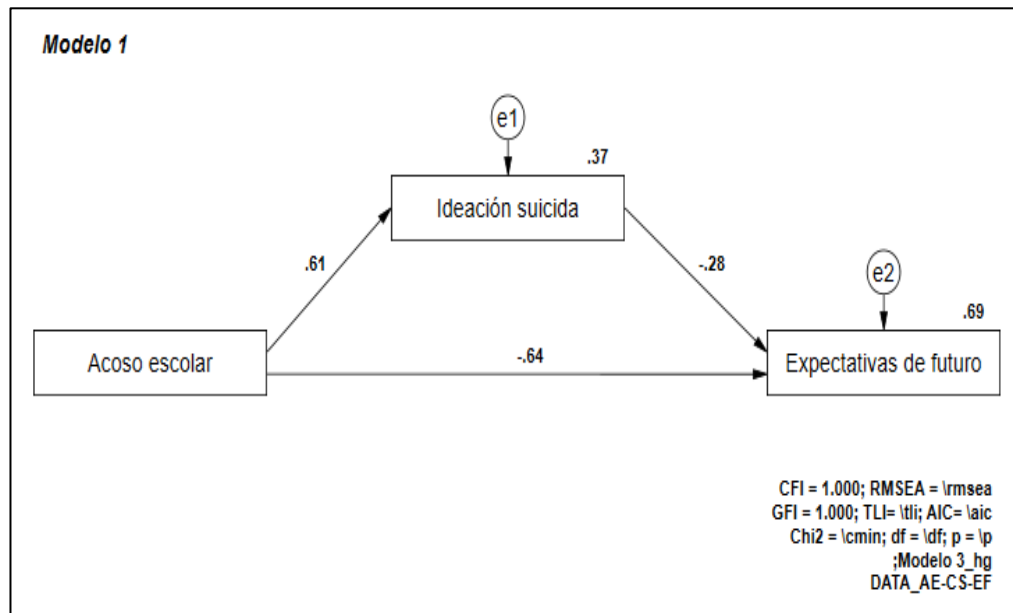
Modelo 1

e1

.37

Ideación suicida

.61

-.28

e2

.69

Acoso escolar

-.64

Expectativas de futuro

CFI = 1.000; RMSEA = \rmsea
GFI = 1.000; TLI= \tli; AIC= \aic
Chi2 = \cmin; df = \df; p = \p
;Modelo 3_hg
DATA_AE-CS-EF